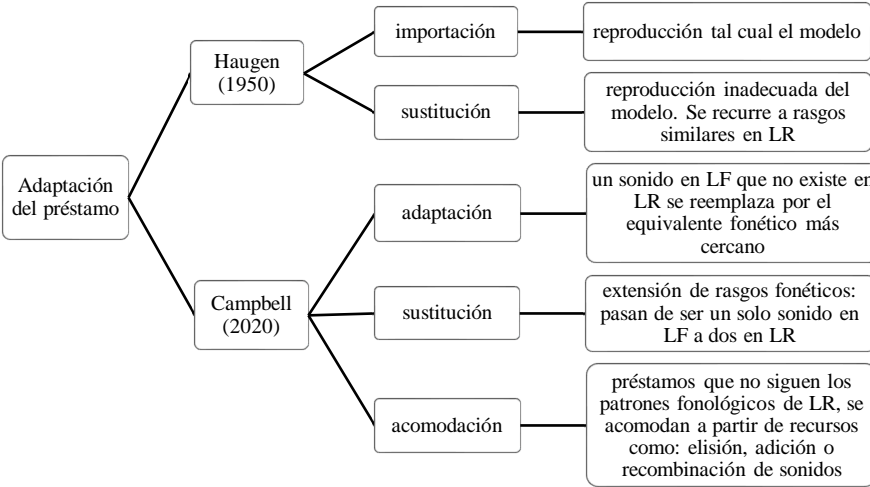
Adaptación del préstamo

Haugen (1950)

importación

reproducción tal cual el modelo

sustitución

reproducción inadecuada del modelo. Se recurre a rasgos similares en LR

Campbell (2020)

adaptación

un sonido en LF que no existe en LR se reemplaza por el equivalente fonético más cercano

sustitución

extensión de rasgos fonéticos: pasan de ser un solo sonido en LF a dos en LR

acomodación

préstamos que no siguen los patrones fonológicos de LR, se acomodan a partir de recursos como: elisión, adición o recombinación de sonidos